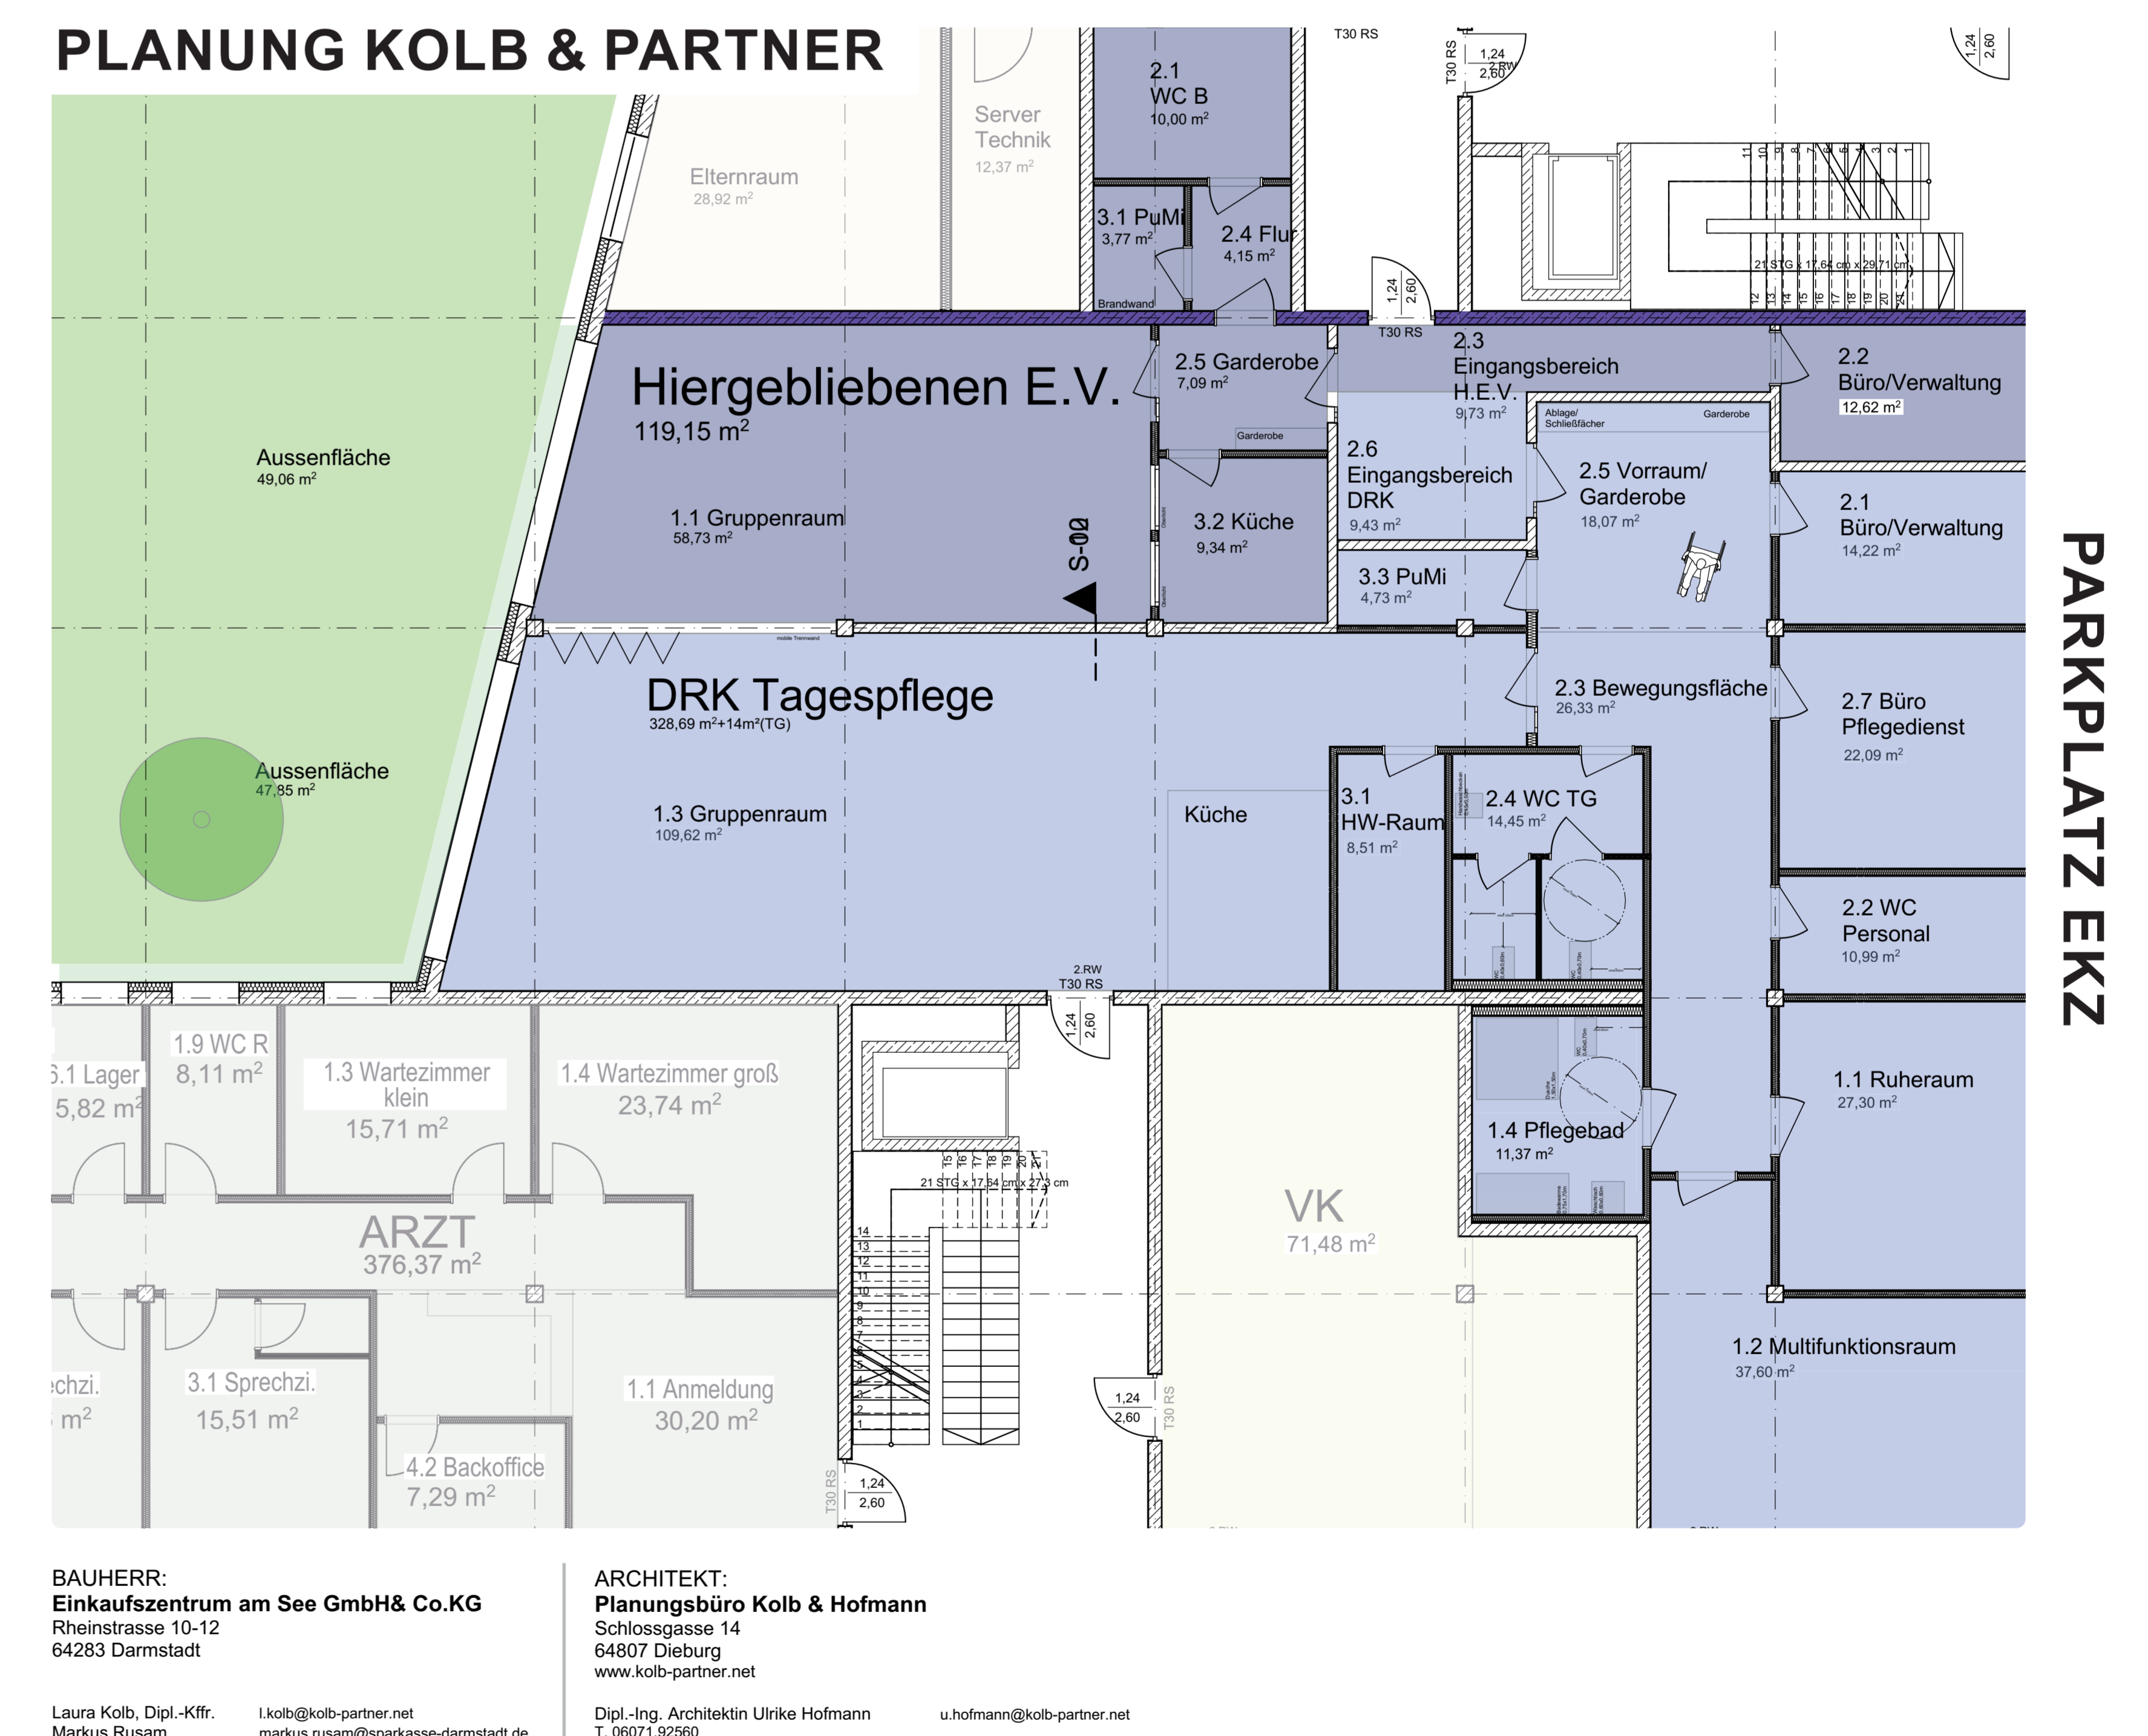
PLANUNG KOLB & PARTNER

Server Technik
12,37 m²

2.1
WC B
10,00 m²

T30 RS

1,24
2,60

1,24
2,60

Elternraum
28,92 m²

3.1 PuMi
3,77 m²

2.4 Flur
4,15 m²

Brandwand

1,24
2,60

T30 RS

21 STG x 17,64 cm x 29,71 cm

Aussenfläche
49,06 m²

Hiergebliebenen E.V.
119,15 m²

1.1 Gruppenraum
58,73 m²

S-02

2.5 Garderobe
7,09 m²

Garderobe

3.2 Küche
9,34 m²

2.3
Eingangsbereich
H.E.V.
9,73 m²

2.6
Eingangsbereich
DRK
9,43 m²

Ablage/
Schließfächer

Garderobe

2.5 Vorraum/
Garderobe
18,07 m²

3.3 PuMi
4,73 m²

2.2
Büro/Verwaltung
12,62 m²

2.1
Büro/Verwaltung
14,22 m²

PARKPLATZ EKZ

DRK Tagespflege
328,69 m²+14m²(TG)

2.3 Bewegungsfläche
26,33 m²

2.7 Büro
Pflegedienst
22,09 m²

Aussenfläche
47,85 m²

1.3 Gruppenraum
109,62 m²

Küche

3.1
HW-Raum
8,51 m²

2.4 WC TG
14,45 m²

2.2 WC
Personal
10,99 m²

2.RW
T30 RS

1,24
2,60

.1 Lager
5,82 m²

1.9 WC R
8,11 m²

1.3 Wartezimmer
klein
15,71 m²

1.4 Wartezimmer groß
23,74 m²

21 STG x 17,64 cm x 27,3 cm

1.4 Pflegebad
11,37 m²

1.1 Ruheraum
27,30 m²

ARZT
376,37 m²

VK
71,48 m²

1.2 Multifunktionsraum
37,60 m²

chzi.
m²

3.1 Sprechzi.
15,51 m²

1.1 Anmeldung
30,20 m²

4.2 Backoffice
7,29 m²

1,24
2,60
T30 RS

T30 RS
1,24
2,60

BAUHERR:
Einkaufszentrum am See GmbH& Co.KG
Rheinstrasse 10-12
64283 Darmstadt

Laura Kolb, Dipl.-Kffr. l.kolb@kolb-partner.net
Markus Rusam markus.rusam@sparkasse-darmstadt.de

ARCHITEKT:
Planungsbüro Kolb & Hofmann
Schlossgasse 14
64807 Dieburg
www.kolb-partner.net

Dipl.-Ing. Architektin Ulrike Hofmann u.hofmann@kolb-partner.net
T. 06071 92560